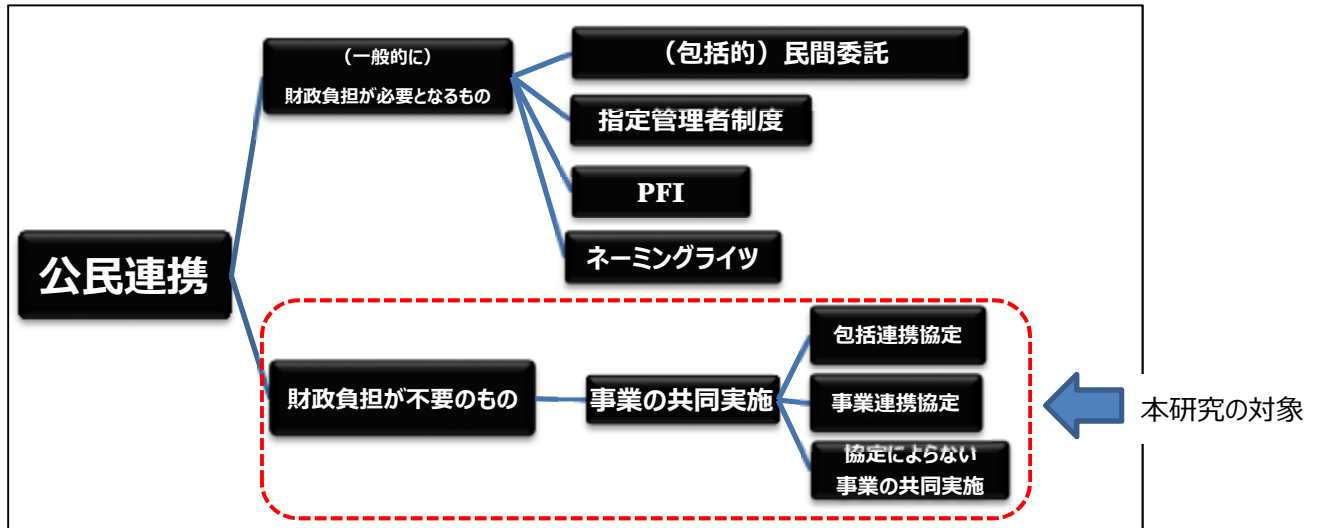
公民連携

（一般的に）
財政負担が必要となるもの

（包括的）民間委託

指定管理者制度

PFI

ネーミングライツ

財政負担が不要のもの

事業の共同実施

包括連携協定

事業連携協定

協定によらない
事業の共同実施

本研究の対象